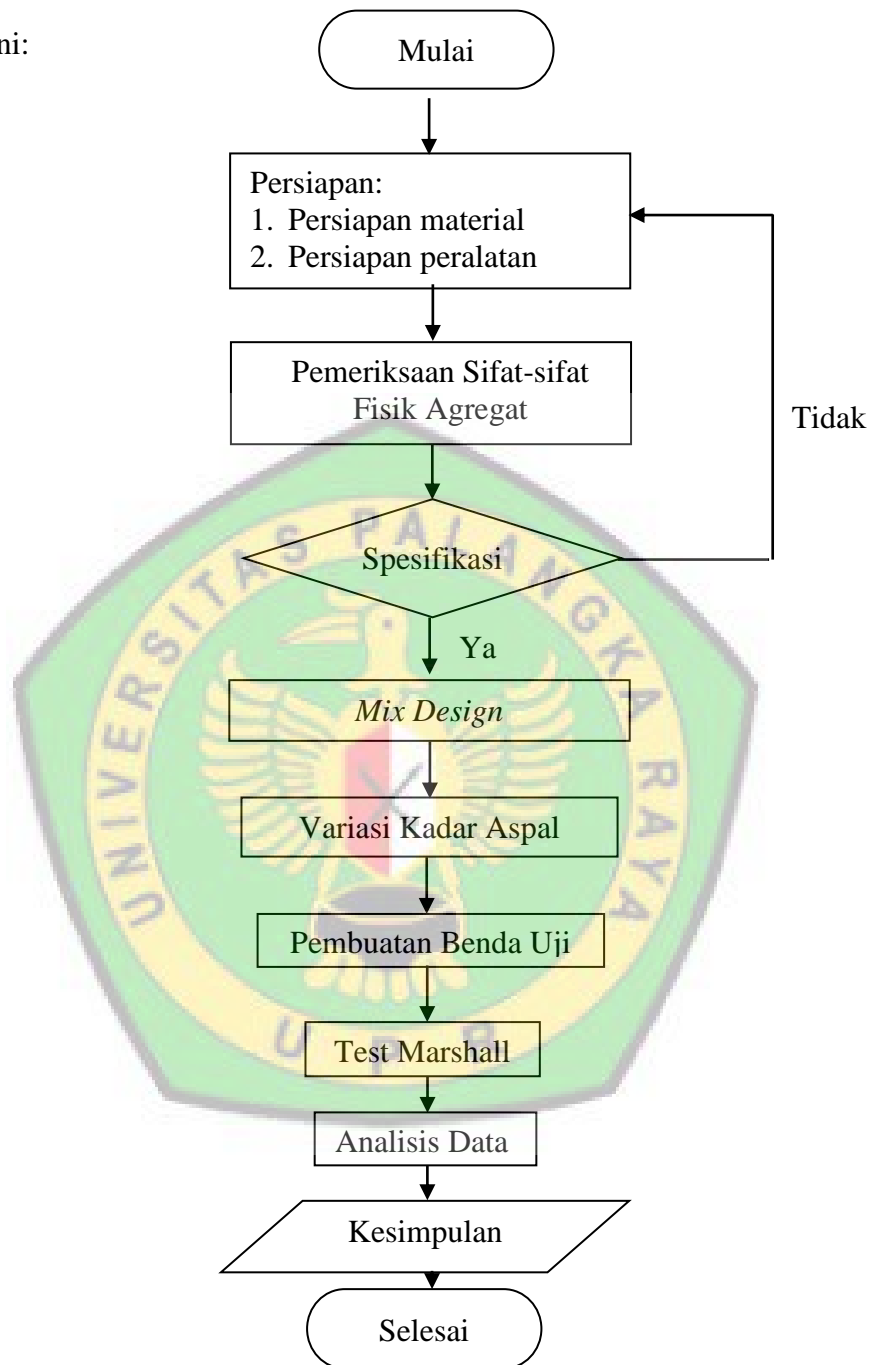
ni:

Mulai

Persiapan:
1. Persiapan material
2. Persiapan peralatan

Pemeriksaan Sifat-sifat Fisik Agregat

Tidak

Spesifikasi

Ya

*Mix Design*

Variasi Kadar Aspal

Pembuatan Benda Uji

Test Marshall

Analisis Data

Kesimpulan

Selesai